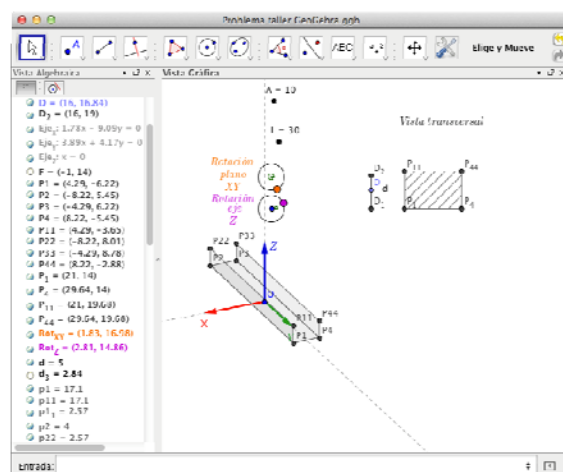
Problema taller GeoGebra.ggb

Elige y Mueve

Vista Algebraica

Vista Gráfica

D = (16, 16.84)
$D_1$ = (16, 19)
$Eje_1$: 1.78x − 9.09y = 0
$Eje_2$: 3.89x + 4.17y = 0
$Eje_3$: x = 0
F = (−1, 14)
P1 = (4.29, −6.22)
P2 = (−8.22, 5.45)
P3 = (−4.29, 6.22)
P4 = (8.22, −5.45)
P11 = (4.29, −5.65)
P22 = (−8.22, 8.01)
P33 = (−4.29, 8.78)
P44 = (8.22, −2.88)
$P_1$ = (21, 14)
$P_2$ = (29.64, 14)
$P_{11}$ = (21, 19.68)
$P_{44}$ = (29.64, 19.68)
$Rot_{XY}$ = (1.83, 16.68)
$Rot_Z$ = (2.81, 14.86)
d = 5
$d_1$ = 2.84
p1 = 17.1
p11 = 17.1
$p1_1$ = 2.57
p2 = 4
p22 = 2.57

A = 10
I = 30

Vista transversal

Rotación plano XY

Rotación eje Z

$D_1$
d
D

$P_{11}$
$P_{44}$
$P_1$
$P_4$

P22
P33
P2
P3
Z
D
X
P11
P44
P4
P1

Entrada: